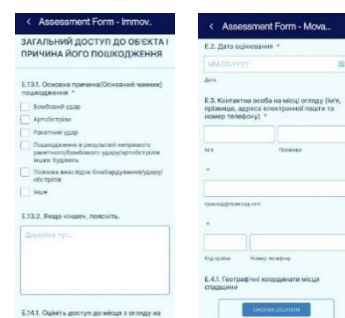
< Assessment Form - Immov...

ЗАГАЛЬНИЙ ДОСТУП ДО ОБ'ЄКТА І ПРИЧИНА ЙОГО ПОШКОДЖЕННЯ

E.13.1. Основна причина(Основний чинник) пошкодження *

Бомбовий удар

Артобстріли

Ракетний удар

Пошкодження в результаті непрямого ракетного/бомбового удару/артобстрілів іншої будівлі

Пожежа внаслідок бомбардування/удару/обстрілів

Інше

E.13.2. Якщо «Інше», поясніть.

Друкуйте тут...

E.14.1. Оцініть доступ до місця з огляду на

< Assessment Form - Mova...

E.2. Дата оцінювання *

MM-DD-YYYY

Дата

E.3. Контактна особа на місці огляду (Ім'я, прізвище, адреса електронної пошти та номер телефону) *

Ім'я

Прізвище

*

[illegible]

*

Код країни

Номер телефону

E.4.1. Географічні координати місця спадщини

CHOOSE LOCATION